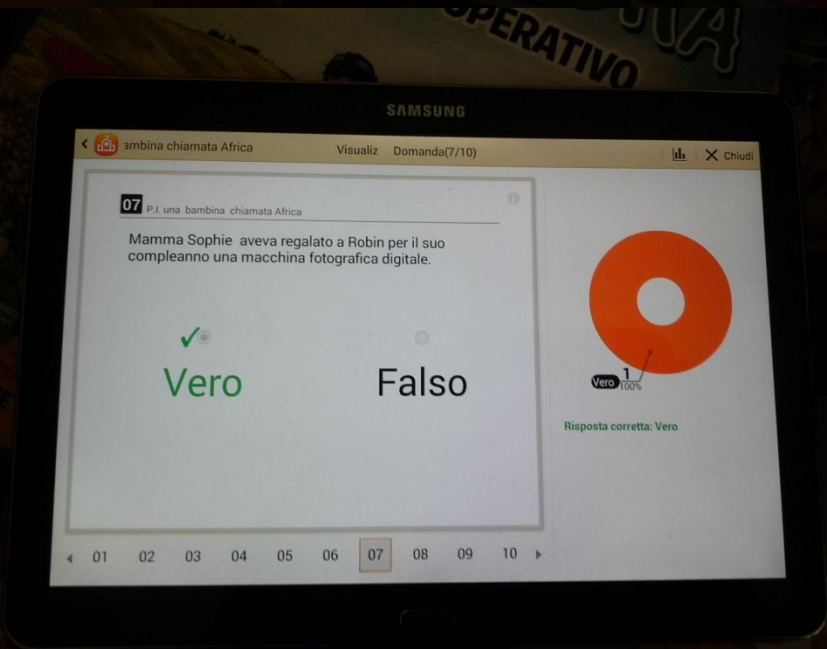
PERATIVO

SAMSUNG

ambina chiamata Africa Visualiz Domanda(7/10) Chiudi

07 P.I. una bambina chiamata Africa

Mamma Sophie aveva regalato a Robin per il suo compleanno una macchina fotografica digitale.

Vero

Falso

Vero 1 100%

Risposta corretta: Vero

01 02 03 04 05 06 07 08 09 10